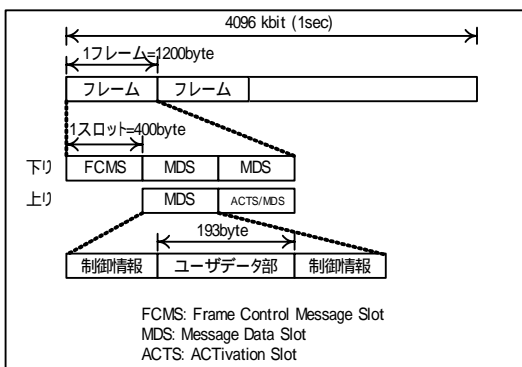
4096 kbit (1sec)

1フレーム=1200byte

フレーム

フレーム

1スロット=400byte

下り

FCMS

MDS

MDS

上り

MDS

ACTS/MDS

193byte

制御情報

ユーザデータ部

制御情報

FCMS: Frame Control Message Slot
MDS: Message Data Slot
ACTS: ACTivation Slot